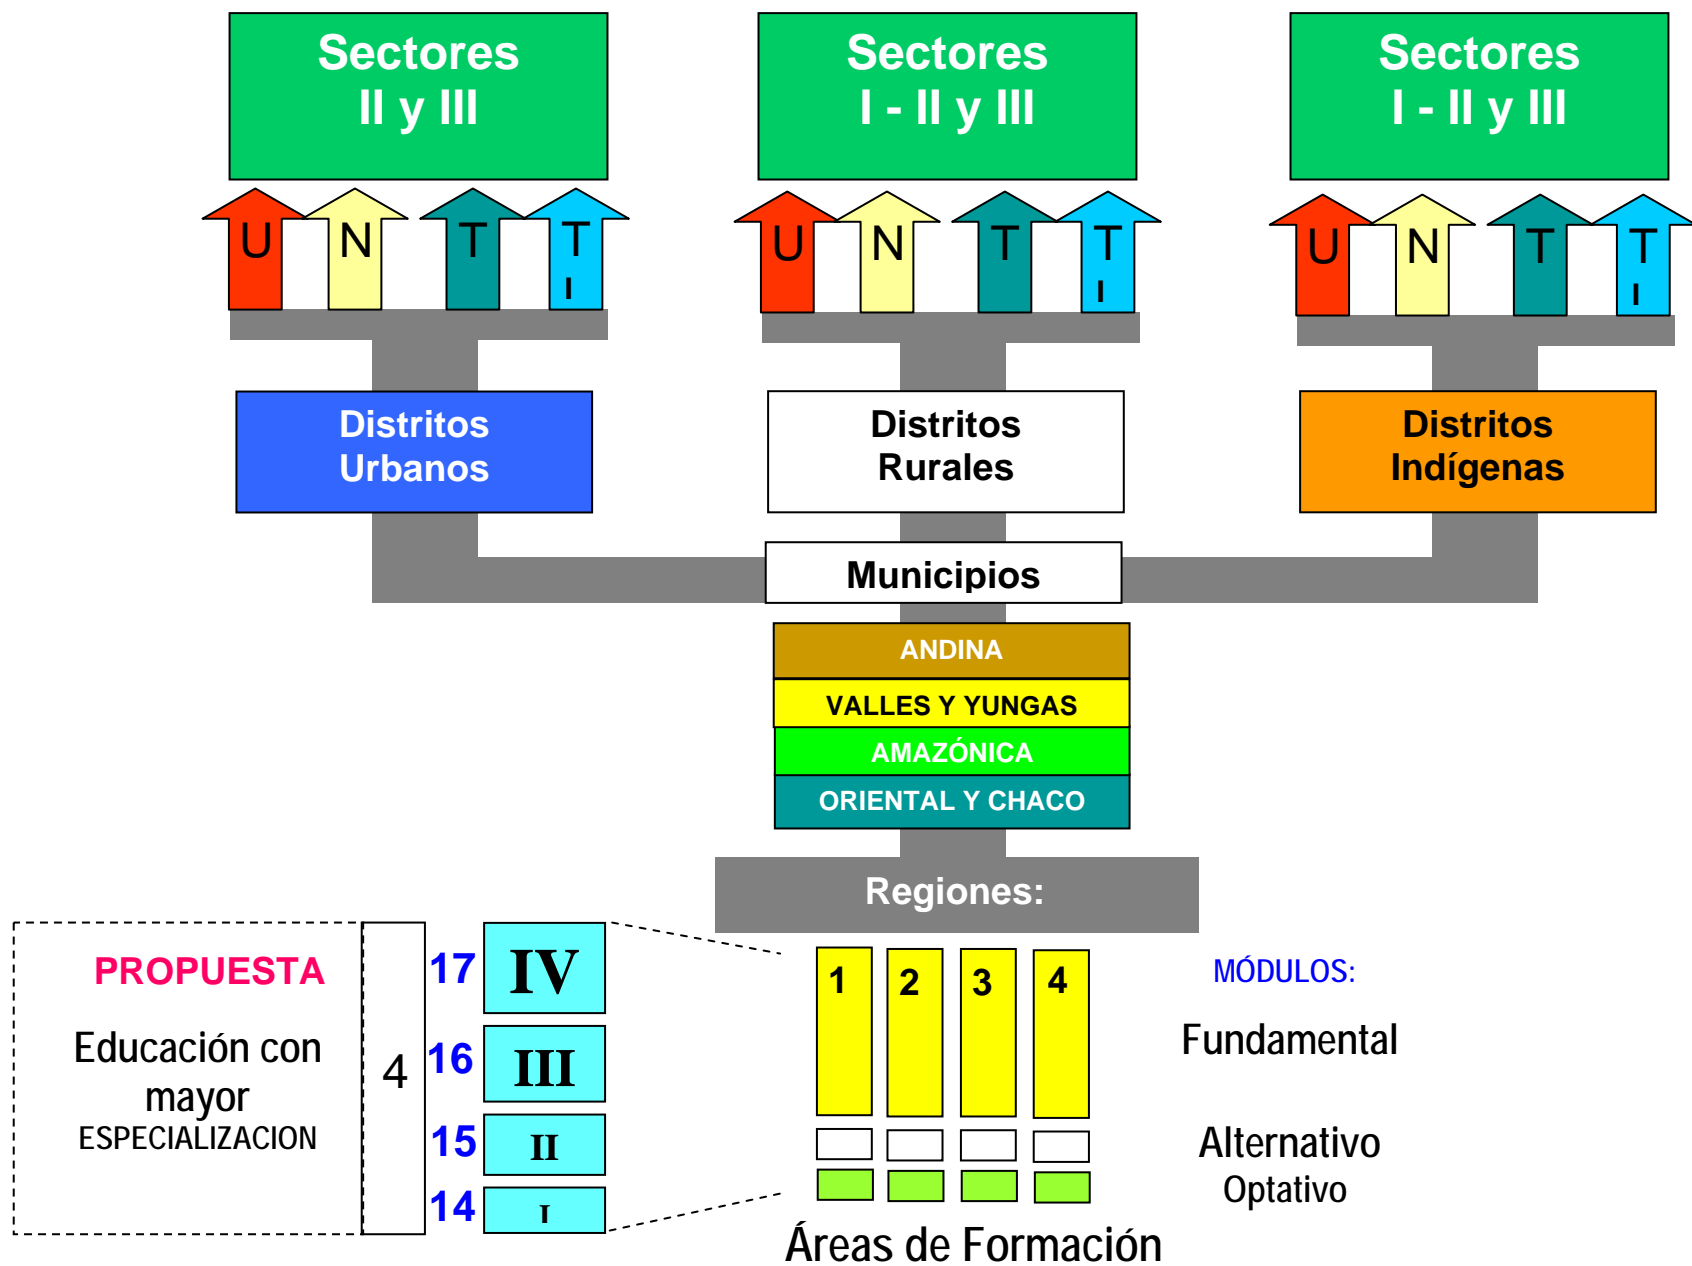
Sectores
II y III

Sectores
I - II y III

Sectores
I - II y III

U N T T I

U N T T I

U N T T I

Distritos Urbanos

Distritos Rurales

Distritos Indígenas

Municipios

ANDINA

VALLES Y YUNGAS

AMAZÓNICA

ORIENTAL Y CHACO

Regiones:

PROPUESTA

Educación con mayor ESPECIALIZACION

4

17 IV

16 III

15 II

14 I

1 2 3 4

MÓDULOS:

Fundamental

Alternativo
Optativo

Áreas de Formación